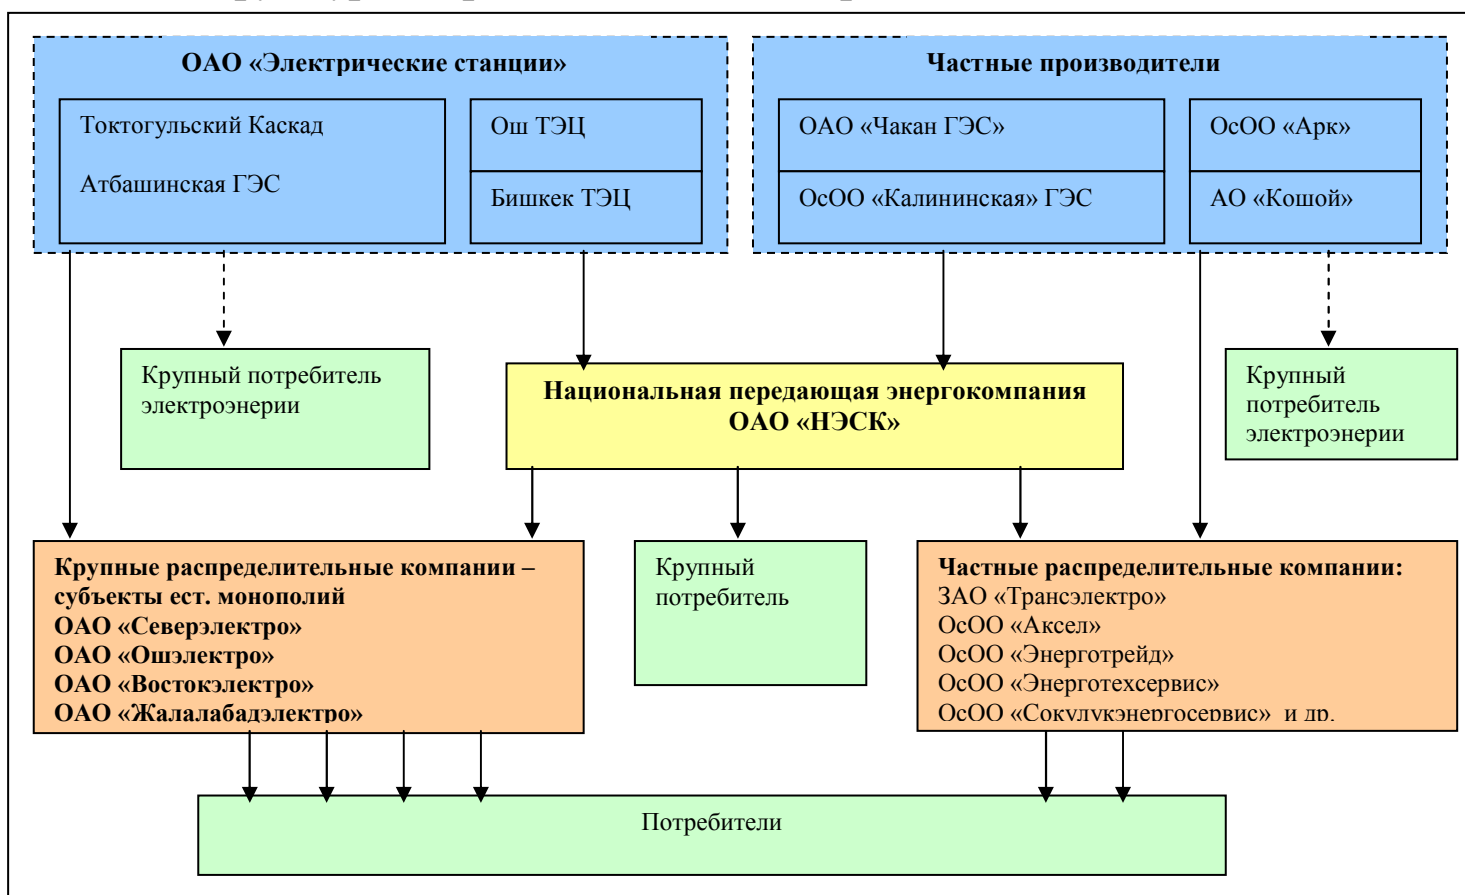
ОАО «Электрические станции»

Токтогульский Каскад

Атбашинская ГЭС

Ош ТЭЦ

Бишкек ТЭЦ

Частные производители

ОАО «Чакан ГЭС»

ОсОО «Калининская» ГЭС

ОсОО «Арк»

АО «Кошой»

Крупный потребитель электроэнерии

Национальная передающая энергокомпания ОАО «НЭСК»

Крупный потребитель электроэнерии

Крупные распределительные компании – субъекты ест. монополий
ОАО «Северэлектро»
ОАО «Ошэлектро»
ОАО «Востокэлектро»
ОАО «Жалалабадэлектро»

Крупный потребитель

Частные распределительные компании:
ЗАО «Трансэлектро»
ОсОО «Аксел»
ОсОО «Энерготрейд»
ОсОО «Энерготехсервис»
ОсОО «Сокулукэнергосервис» и др.

Потребители